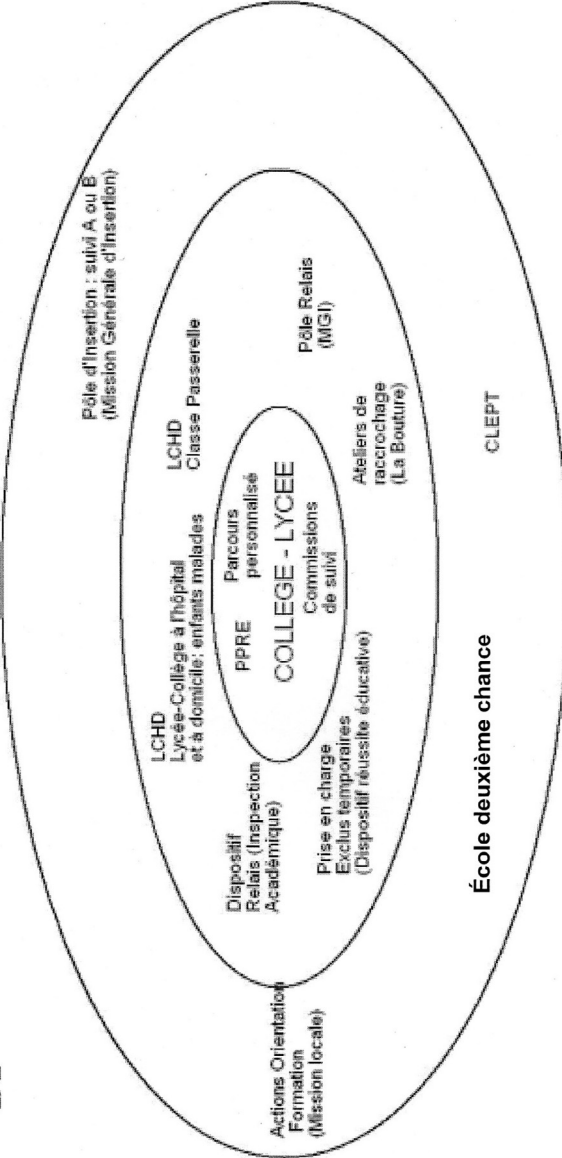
Pôle d'Insertion : suivi A ou B
(Mission Générale d'Insertion)

LCHD
Classe Passerelle

Pôle Relais
(MGI)

LCHD
Lycée-Collège à l'hôpital et à domicile: enfants malades

Parcours personnalisé

PPRE

COLLEGE - LYCEE

Commissions de suivi

Ateliers de raccrochage
(La Bouture)

CLEPT

Dispositif Relais (Inspection Académique)

Prise en charge
Exclus temporaires
(Dispositif réussite éducative)

Actions Orientation Formation
(Mission locale)

École deuxième chance